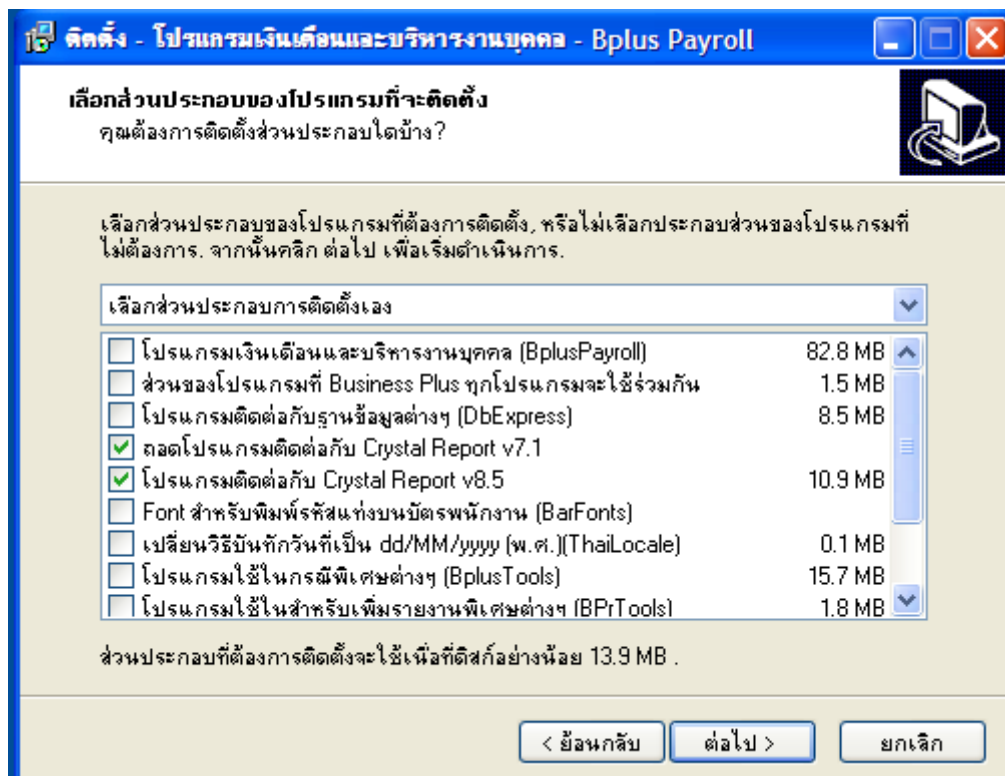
ติดตั้ง - โปรแกรมเงินเดือนและบริหารงานบุคคล - Bplus Payroll

เลือกส่วนประกอบของโปรแกรมที่จะติดตั้ง
คุณต้องการติดตั้งส่วนประกอบใดบ้าง?

เลือกส่วนประกอบของโปรแกรมที่ต้องการติดตั้ง, หรือไม่เลือกประกอบส่วนของโปรแกรมที่ไม่ต้องการ. จากนั้นคลิก ต่อไป เพื่อเริ่มดำเนินการ.

เลือกส่วนประกอบการติดตั้งเอง

| | | |
|---|---|---|
| ☐ | โปรแกรมเงินเดือนและบริหารงานบุคคล (BplusPayroll) | 82.8 MB |
| ☐ | ส่วนของโปรแกรมที่ Business Plus ทุกโปรแกรมจะใช้ร่วมกัน | 1.5 MB |
| ☐ | โปรแกรมติดต่อกับฐานข้อมูลต่างๆ (DbExpress) | 8.5 MB |
| ☑ | ถอดโปรแกรมติดต่อกับ Crystal Report v7.1 | |
| ☑ | โปรแกรมติดต่อกับ Crystal Report v8.5 | 10.9 MB |
| ☐ | Font สำหรับพิมพ์รหัสแท่งบนบัตรพนักงาน (BarFonts) | |
| ☐ | เปลี่ยนวิธีบันทึกวันที่เป็น dd/MM/yyyy (พ.ศ.)(ThaiLocale) | 0.1 MB |
| ☐ | โปรแกรมใช้ในกรณีพิเศษต่างๆ (BplusTools) | 15.7 MB |
| ☐ | โปรแกรมใช้ในสำหรับเพิ่มรายงานพิเศษต่างๆ (BPrTools) | 1.8 MB |

ส่วนประกอบที่ต้องการติดตั้งจะใช้เนื้อที่ดิสก์อย่างน้อย 13.9 MB .

< ย้อนกลับ | ต่อไป > | ยกเลิก